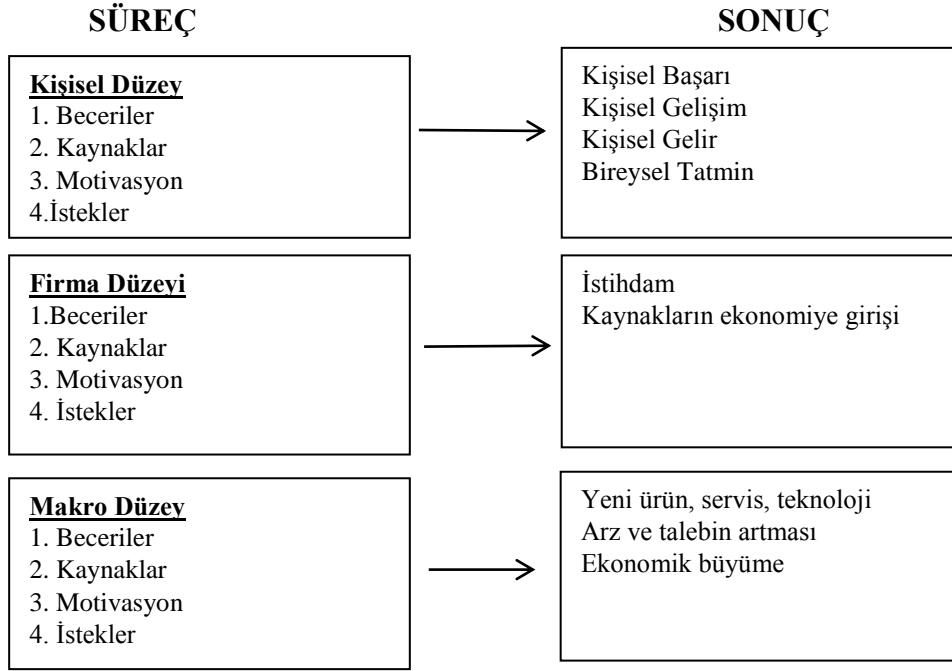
SÜREÇ

SONUÇ

Kişisel Düzey
1. Beceriler
2. Kaynaklar
3. Motivasyon
4.İstekler

Kişisel Başarı
Kişisel Gelişim
Kişisel Gelir
Bireysel Tatmin

Firma Düzeyi
1.Beceriler
2. Kaynaklar
3. Motivasyon
4. İstekler

İstihdam
Kaynakların ekonomiye girişi

Makro Düzey
1. Beceriler
2. Kaynaklar
3. Motivasyon
4. İstekler

Yeni ürün, servis, teknoloji
Arz ve talebin artması
Ekonomik büyüme